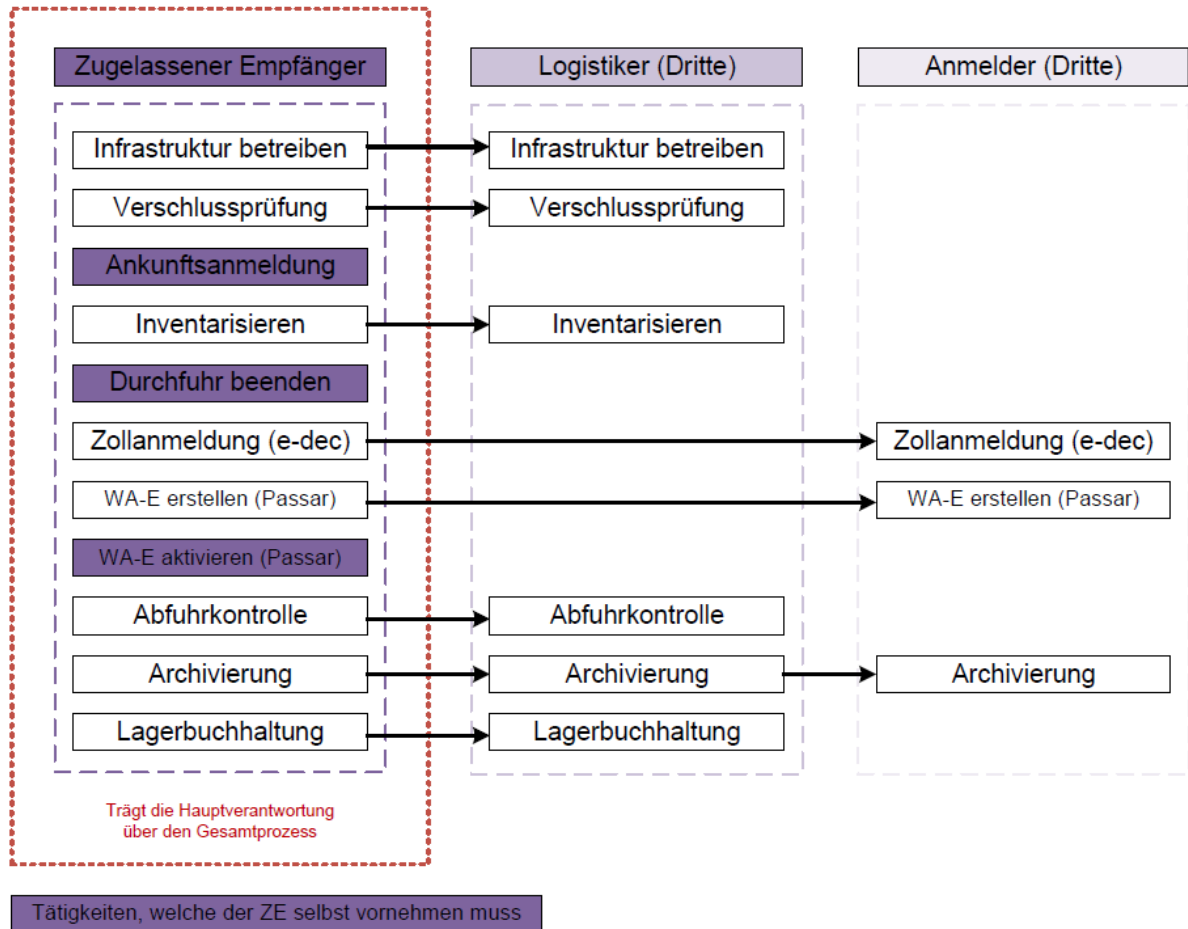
Zugelassener Empfänger

Logistiker (Dritte)

Anmelder (Dritte)

Infrastruktur betreiben

Infrastruktur betreiben

Verschlussprüfung

Verschlussprüfung

Ankunftsanmeldung

Inventarisieren

Inventarisieren

Durchfuhr beenden

Zollanmeldung (e-dec)

Zollanmeldung (e-dec)

WA-E erstellen (Passar)

WA-E erstellen (Passar)

WA-E aktivieren (Passar)

Abfuhrkontrolle

Abfuhrkontrolle

Archivierung

Archivierung

Archivierung

Lagerbuchhaltung

Lagerbuchhaltung

Trägt die Hauptverantwortung über den Gesamtprozess

Tätigkeiten, welche der ZE selbst vornehmen muss